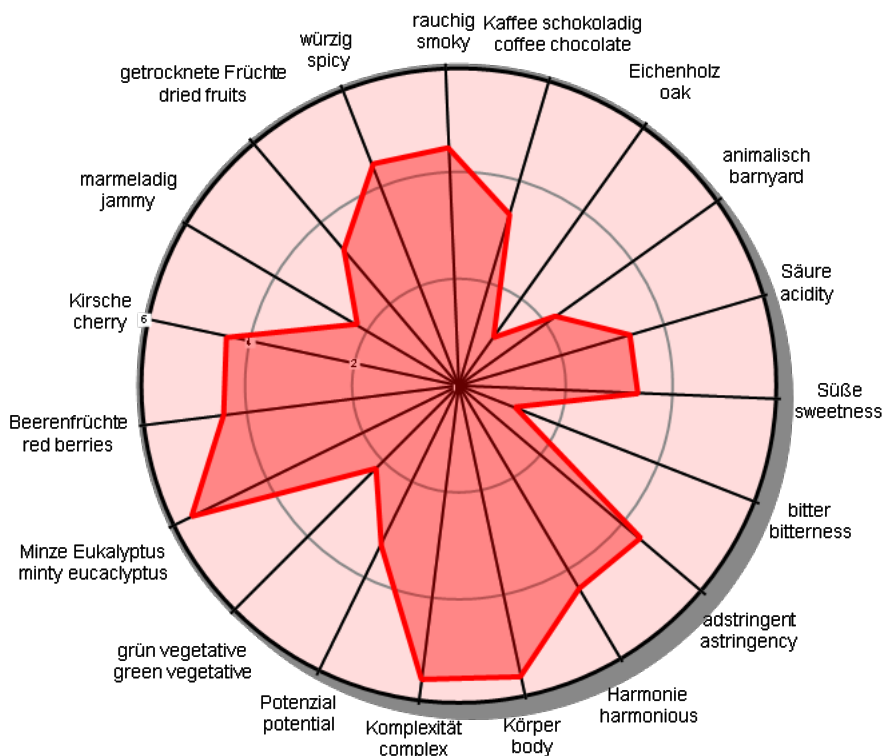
rauchig
smoky

Kaffee schokoladig
coffee chocolate

Eichenholz
oak

animalisch
barnyard

Säure
acidity

Süße
sweetness

bitter
bitterness

adstringent
astringency

Harmonie
harmonious

Körper
body

Komplexität
complex

Potenzial
potential

grün vegetative
green vegetative

Minze Eukalyptus
minty eucaclyptus

Beerenfrüchte
red berries

Kirsche
cherry

marmeladig
jammy

getrocknete Früchte
dried fruits

würzig
spicy

6

4

2

0